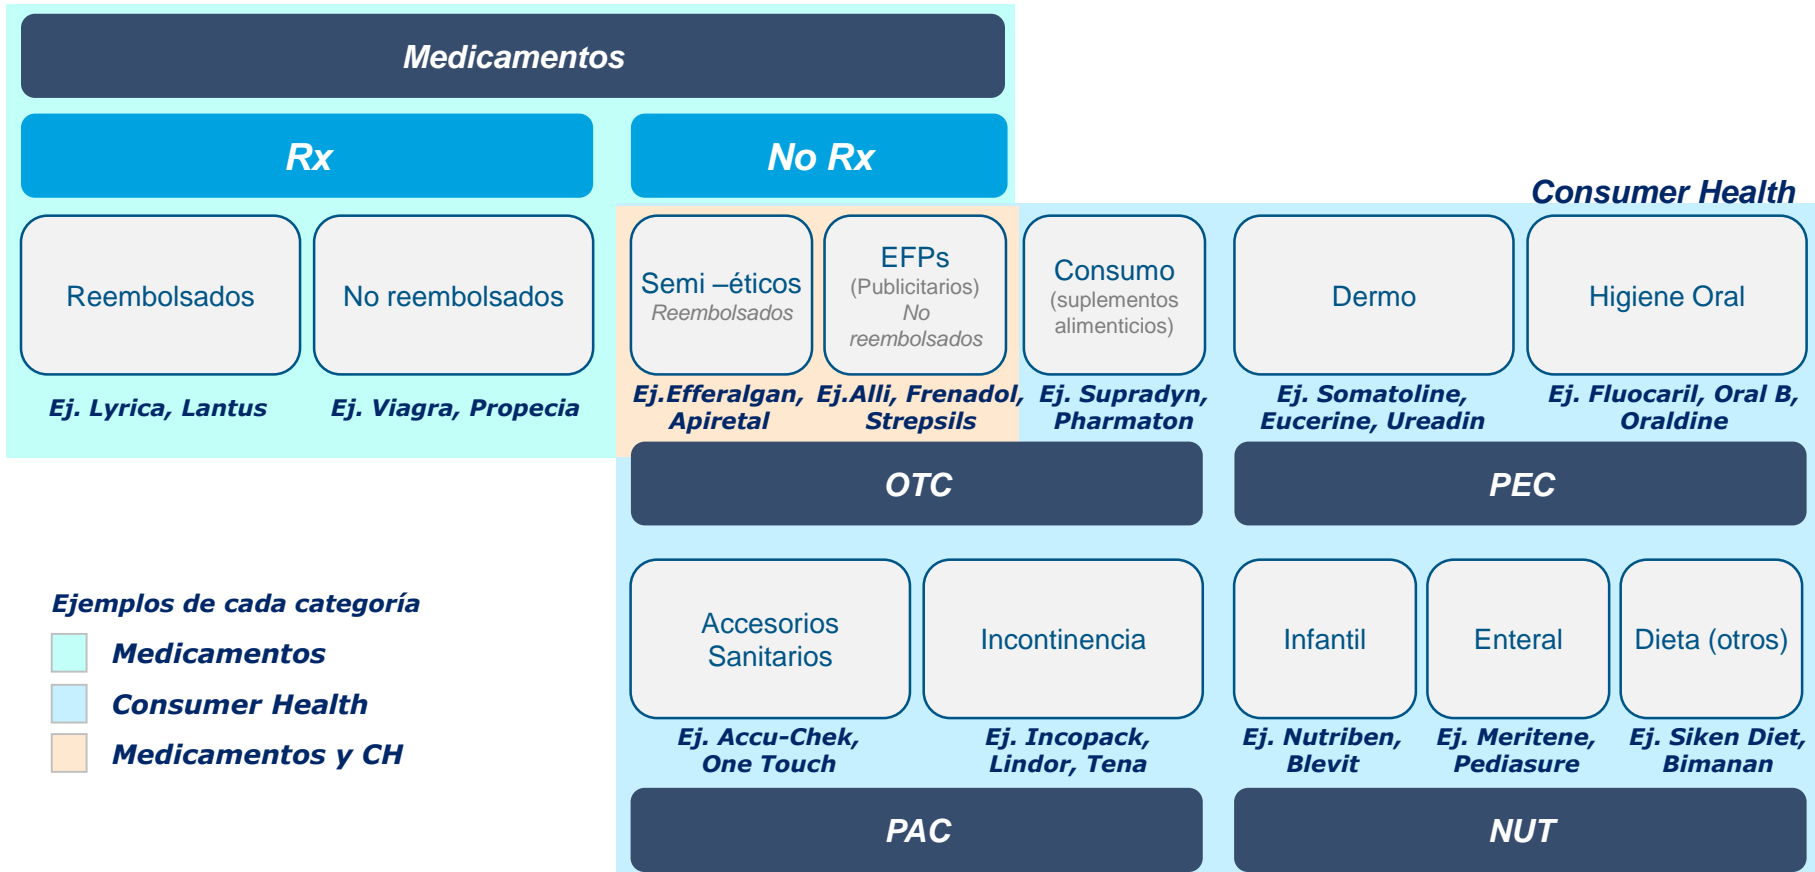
Medicamentos

Rx

No Rx

Consumer Health

Reembolsados

No reembolsados

Semi –éticos
Reembolsados

EFPs
(Publicitarios)
No reembolsados

Consumo
(suplementos alimenticios)

Dermo

Higiene Oral

Ej. Lyrica, Lantus

Ej. Viagra, Propecia

Ej.Efferalgan, Apiretal

Ej.Alli, Frenadol, Strepsils

Ej. Supradyn, Pharmaton

Ej. Somatoline, Eucerine, Ureadin

Ej. Fluocaril, Oral B, Oraldine

OTC

PEC

Ejemplos de cada categoría

Medicamentos

Consumer Health

Medicamentos y CH

Accesorios Sanitarios

Incontinencia

Infantil

Enteral

Dieta (otros)

Ej. Accu-Chek, One Touch

Ej. Incopack, Lindor, Tena

Ej. Nutriben, Blevit

Ej. Meritene, Pediasure

Ej. Siken Diet, Bimanan

PAC

NUT